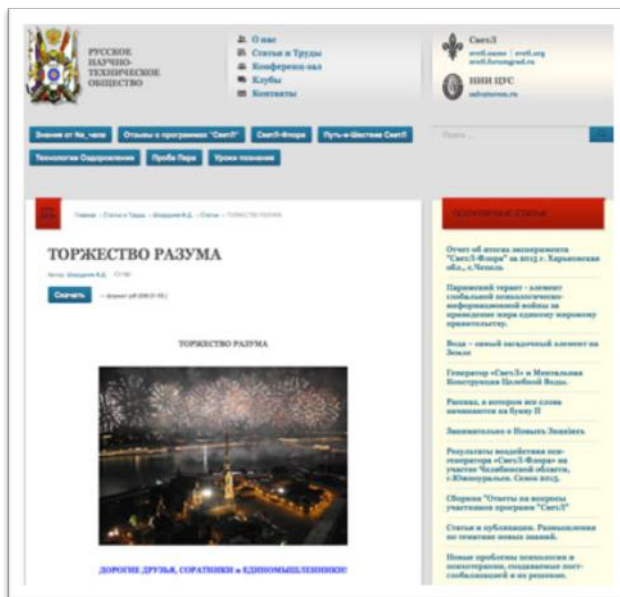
РУССКОЕ НАУЧНО-ТЕХНИЧЕСКОЕ ОБЩЕСТВО

О нас
Статьи и Труды
Конференц-зал
Клубы
Контакты

СветЛ
svetl.name | svetl.org
svetl.forumgrad.ru

НИИ ЦУС
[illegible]

Знания от Na_часа
Отзывы о программах "СветЛ"
СветЛ-Флора
Путь-и-Шествие СветЛ
Технологии Оздоровления
Проба Пера
Уроки познания

Поиск...

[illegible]

Главная » Статьи и Труды » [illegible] » Статьи » ТОРЖЕСТВО РАЗУМА

ТОРЖЕСТВО РАЗУМА

Автор: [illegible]

Скачать

— формат pdf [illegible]

ТОРЖЕСТВО РАЗУМА

ДОРОГИЕ ДРУЗЬЯ, СОРАТНИКИ и ЕДИНОМЫШЛЕННИКИ!

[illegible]

Отчет об итогах эксперимента "СветЛ-Флора" за 2015 г. Харьковская обл., с.Чепель

Парижский теракт - элемент глобальной психологически-информационной войны за приведение мира единому мировому правительству.

Вода – самый загадочный элемент на Земле

Генератор «СветЛ» и Ментальная Конструкция Целебной Воды.

Рассказ, в котором все слова начинаются на букву П

Занимательно о Новых Знаниях

Результаты воздействия псиn-генератора «СветЛ-Флора» на участке Челябинской области, г.Южноуральск. Сезон 2015.

Сборник "Ответы на вопросы участников программ "СветЛ"

Статьи и публикации. Размышления по тематике новых знаний.

Новые проблемы психологии и психотерапии, создаваемые пост-глобализацией и их решение.